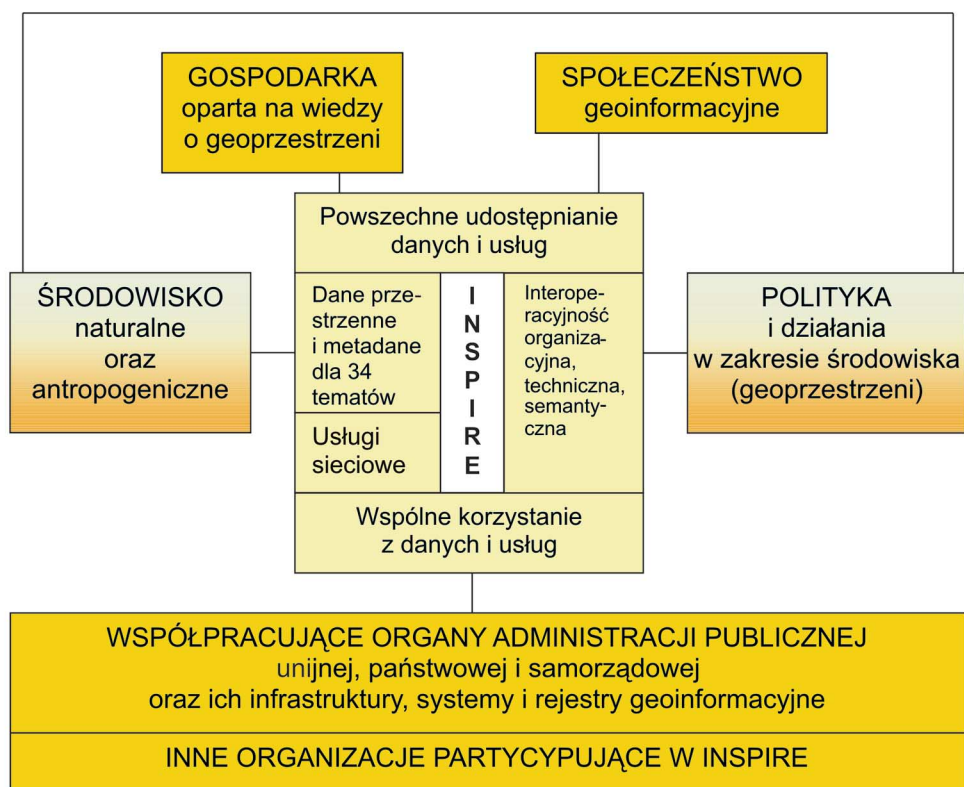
GOSPODARKA
oparta na wiedzy
o geoprzestrzeni

SPOŁECZEŃSTWO
geoinformacyjne

Powszechne udostępnianie danych i usług

ŚRODOWISKO
naturalne
oraz
antropogeniczne

Dane przestrzenne i metadane dla 34 tematów

Usługi sieciowe

I
N
S
P
I
R
E

Interoperacyjność organizacyjna, techniczna, semantyczna

POLITYKA
i działania
w zakresie środowiska
(geoprzestrzeni)

Wspólne korzystanie z danych i usług

WSPÓŁPRACUJĄCE ORGANY ADMINISTRACJI PUBLICZNEJ
unijnej, państwowej i samorządowej
oraz ich infrastruktury, systemy i rejestry geoinformacyjne

INNE ORGANIZACJE PARTYCYPUJĄCE W INSPIRE